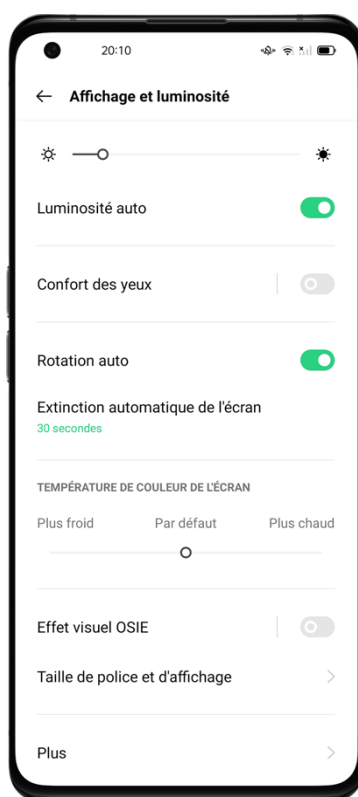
20:10

Affichage et luminosité

Luminosité auto

Confort des yeux

Rotation auto

Extinction automatique de l'écran
30 secondes

TEMPÉRATURE DE COULEUR DE L'ÉCRAN

Plus froid
Par défaut
Plus chaud

Effet visuel OSIE

Taille de police et d'affichage

Plus